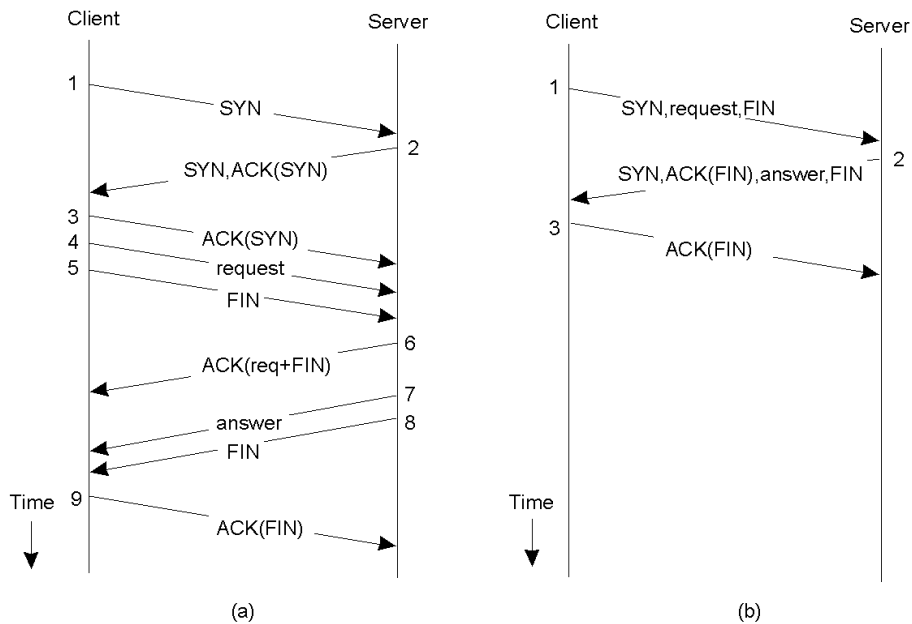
Client

Server

1

SYN

2

SYN,ACK(SYN)

3

ACK(SYN)

4

request

5

FIN

6

ACK(req+FIN)

7

answer

8

FIN

Time

9

ACK(FIN)

(a)

Client

Server

1

SYN,request,FIN

2

SYN,ACK(FIN),answer,FIN

3

ACK(FIN)

Time

(b)